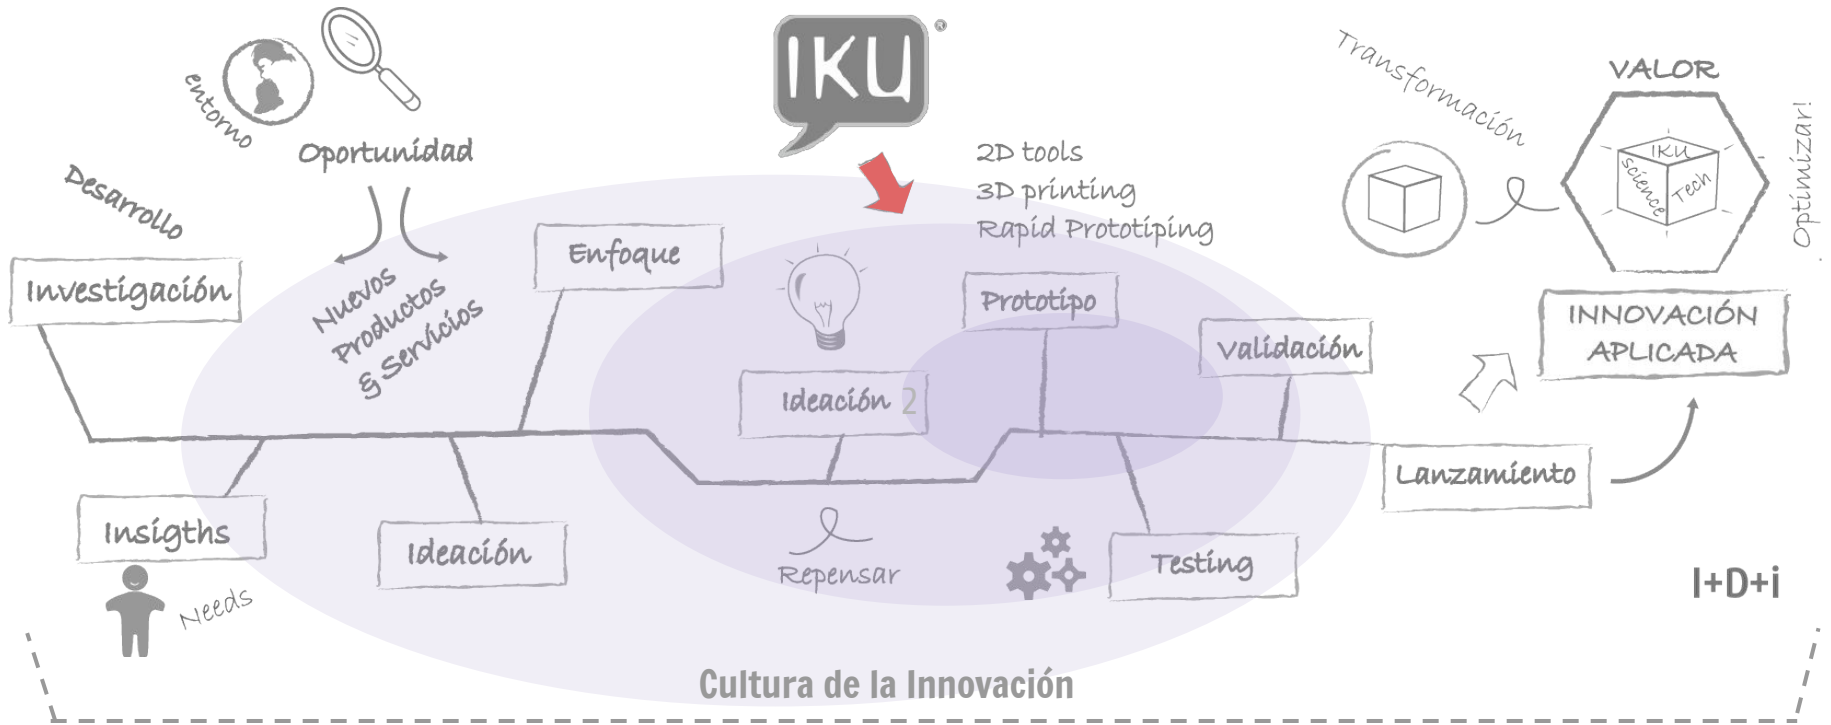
IKU

entorno

Oportunidad

Desarrollo

Investigación

Nuevos Productos & Servicios

Enfoque

2D tools
3D printing
Rapid Prototiping

Transformación

VALOR

IKU
science
Tech

Optimizar!

INNOVACIÓN APLICADA

Prototipo

Validación

Ideación 2

Lanzamiento

Insigths

Ideación

Repensar

Testing

Needs

I+D+i

Cultura de la Innovación